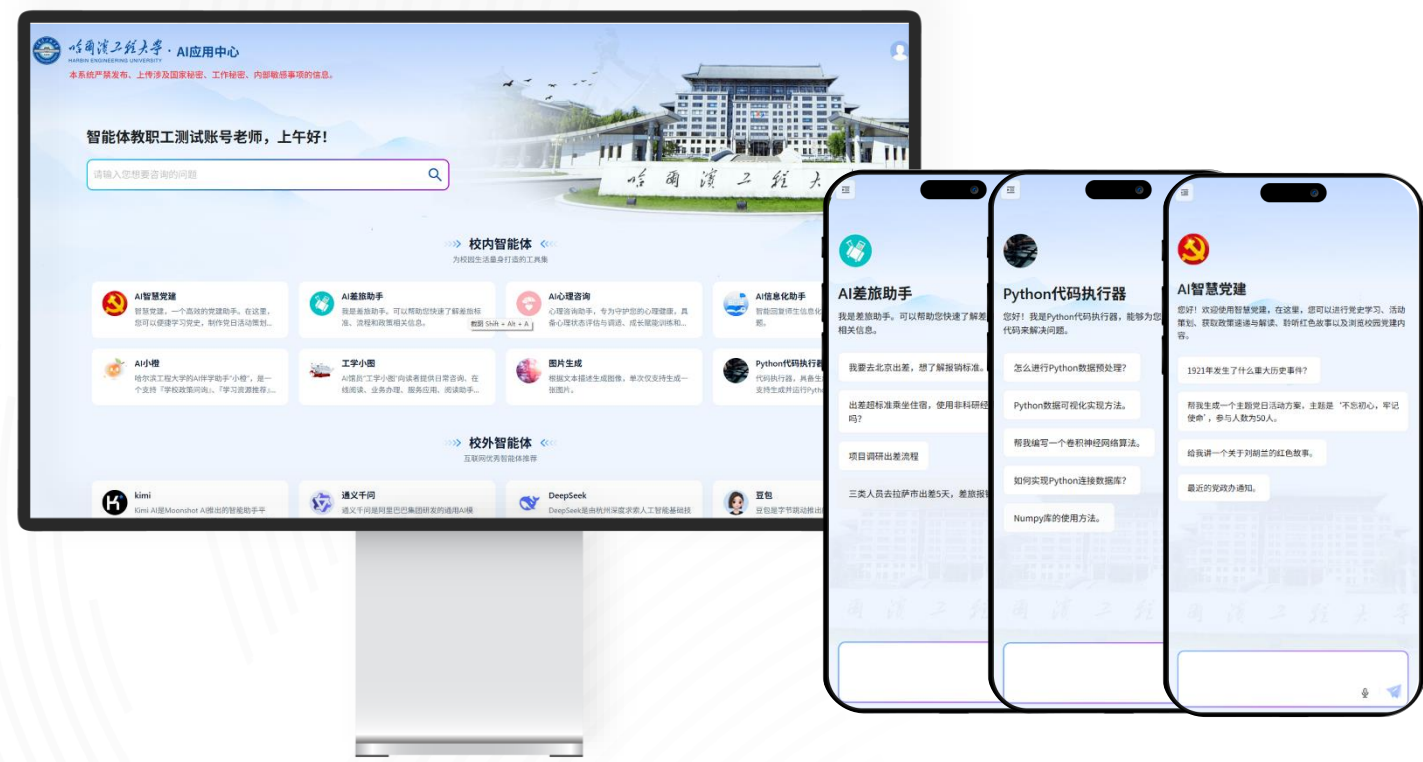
哈爾濱工程大學 · AI应用中心
HARBIN ENGINEERING UNIVERSITY
本系统严禁发布、上传涉及国家秘密、工作秘密、内部敏感事项的信息。

智能体教职工测试账号老师，上午好！

请输入您想要咨询的问题

校内智能体
为校园生活量身打造的工具集

AI智慧党建
智慧党建，一个高效的党建助手。在这里，您可以便捷学习党史，制作党日活动策划...

AI差旅助手
我是差旅助手，可以帮助您快速了解差旅标准、流程和政策相关信息。

截图 Shift + Alt + A

AI心理咨询
心理咨询助手，专为守护您的心理健康，具备心理状态评估与调适、成长赋能训练和...

AI信息化助手
智能回答师生信息化...题。

AI小橙
哈尔滨工程大学的AI伴学助手"小橙"，是一个支持「学校政策问询」、「学习资源推荐」...

工学小图
AI馆员"工学小图"向读者提供日常咨询、在线阅读、业务办理、服务应用、阅读助手...

图片生成
根据文本描述生成图像，单次仅支持生成一张图片。

Python代码执行器
代码执行器，具备生...支持生成并运行Python...

校外智能体
互联网优秀智能体推荐

kimi
Kimi AI是Moonshot AI推出的智能助手平...

通义千问
通义千问是阿里巴巴集团研发的通用AI模...

DeepSeek
DeepSeek是由杭州深度求索人工智能基础技...

豆包
豆包是字节跳动推出...

AI差旅助手
我是差旅助手。可以帮助您快速了解差...相关信息。
我要去北京出差，想了解报销标准。
出差超标准乘坐住宿，使用非科研经...吗？
项目调研出差流程
三类人员去拉萨市出差5天，差旅报...

Python代码执行器
您好！我是Python代码执行器，能够为您...代码来解决问题。
怎么进行Python数据预处理？
Python数据可视化实现方法。
帮我编写一个卷积神经网络算法。
如何实现Python连接数据库？
Numpy库的使用方法。

AI智慧党建
您好！欢迎使用智慧党建。在这里，您可以进行党史学习、活动策划、获取政策速递与解读、聆听红色故事以及测览校园党建内容。
1921年发生了什么重大历史事件？
帮我生成一个主题党日活动方案，主题是「不忘初心，牢记使命」，参与人数为50人。
给我讲一个关于刘胡兰的红色故事。
最近的党政办通知。